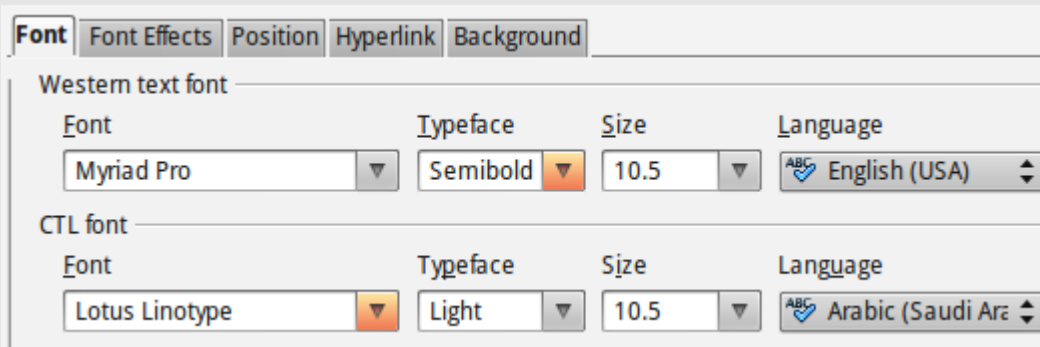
Font | Font Effects | Position | Hyperlink | Background

Western text font

Font
Myriad Pro

Typeface
Semibold

Size
10.5

Language
English (USA)

CTL font

Font
Lotus Linotype

Typeface
Light

Size
10.5

Language
Arabic (Saudi Ara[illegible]